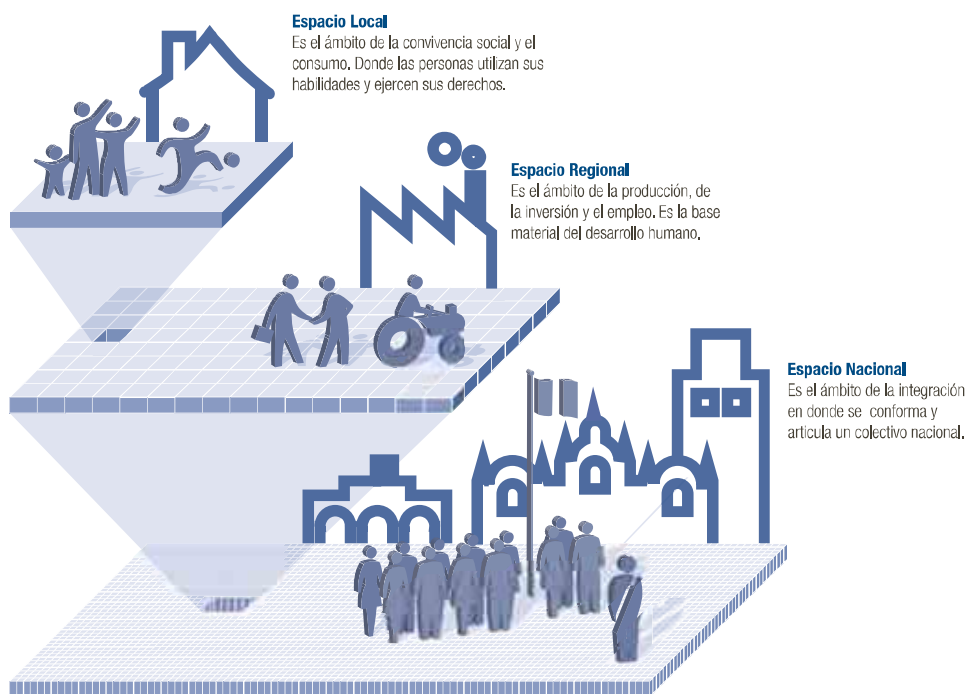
Espacio Local
Es el ámbito de la convivencia social y el consumo. Donde las personas utilizan sus habilidades y ejercen sus derechos.

Espacio Regional
Es el ámbito de la producción, de la inversión y el empleo. Es la base material del desarrollo humano.

Espacio Nacional
Es el ámbito de la integración en donde se conforma y articula un colectivo nacional.